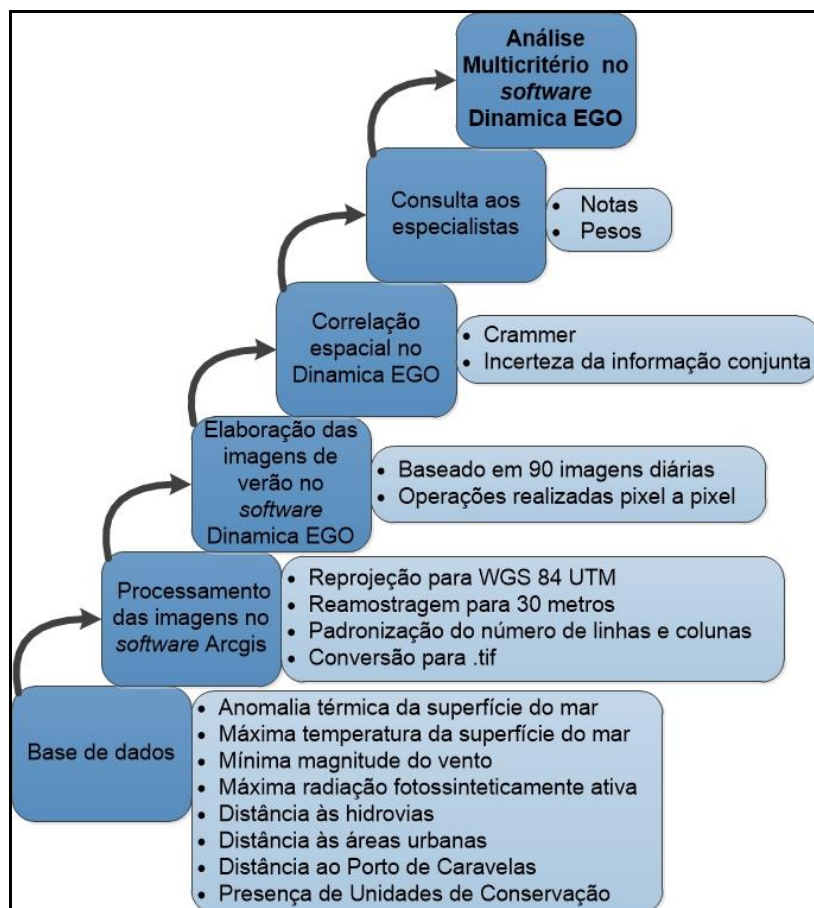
Análise Multicritério no *software* Dinamica EGO

Consulta aos especialistas
- Notas
- Pesos

Correlação espacial no Dinamica EGO
- Crammer
- Incerteza da informação conjunta

Elaboração das imagens de verão no *software* Dinamica EGO
- Baseado em 90 imagens diárias
- Operações realizadas pixel a pixel

Processamento das imagens no *software* Arcgis
- Reprojeção para WGS 84 UTM
- Reamostragem para 30 metros
- Padronização do número de linhas e colunas
- Conversão para .tif

Base de dados
- Anomalia térmica da superfície do mar
- Máxima temperatura da superfície do mar
- Mínima magnitude do vento
- Máxima radiação fotossinteticamente ativa
- Distância às hidrovias
- Distância às áreas urbanas
- Distância ao Porto de Caravelas
- Presença de Unidades de Conservação